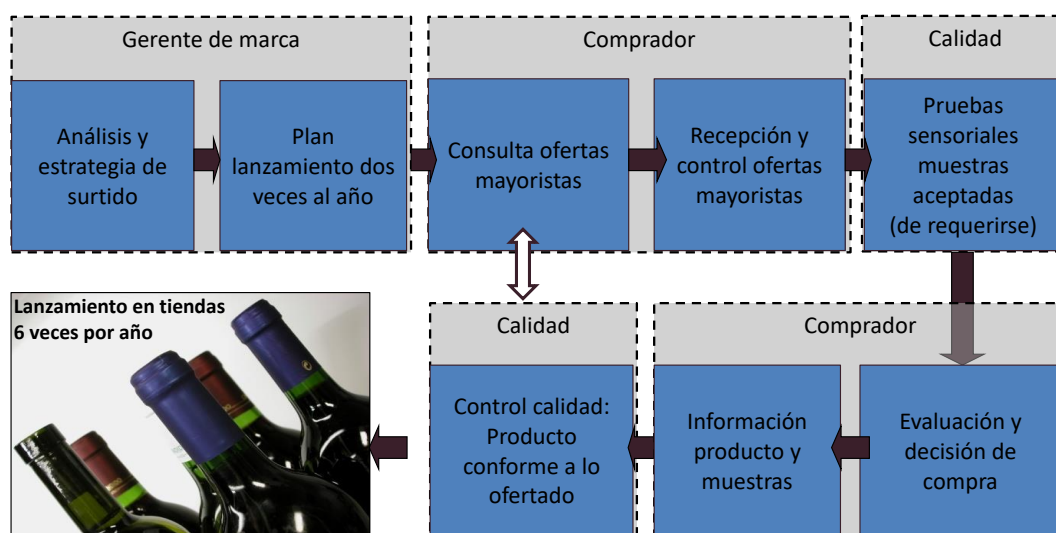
Gerente de marca

Análisis y estrategia de surtido

Plan lanzamiento dos veces al año

Comprador

Consulta ofertas mayoristas

Recepción y control ofertas mayoristas

Calidad

Pruebas sensoriales muestras aceptadas (de requerirse)

Lanzamiento en tiendas 6 veces por año

Calidad

Control calidad: Producto conforme a lo ofertado

Comprador

Información producto y muestras

Evaluación y decisión de compra